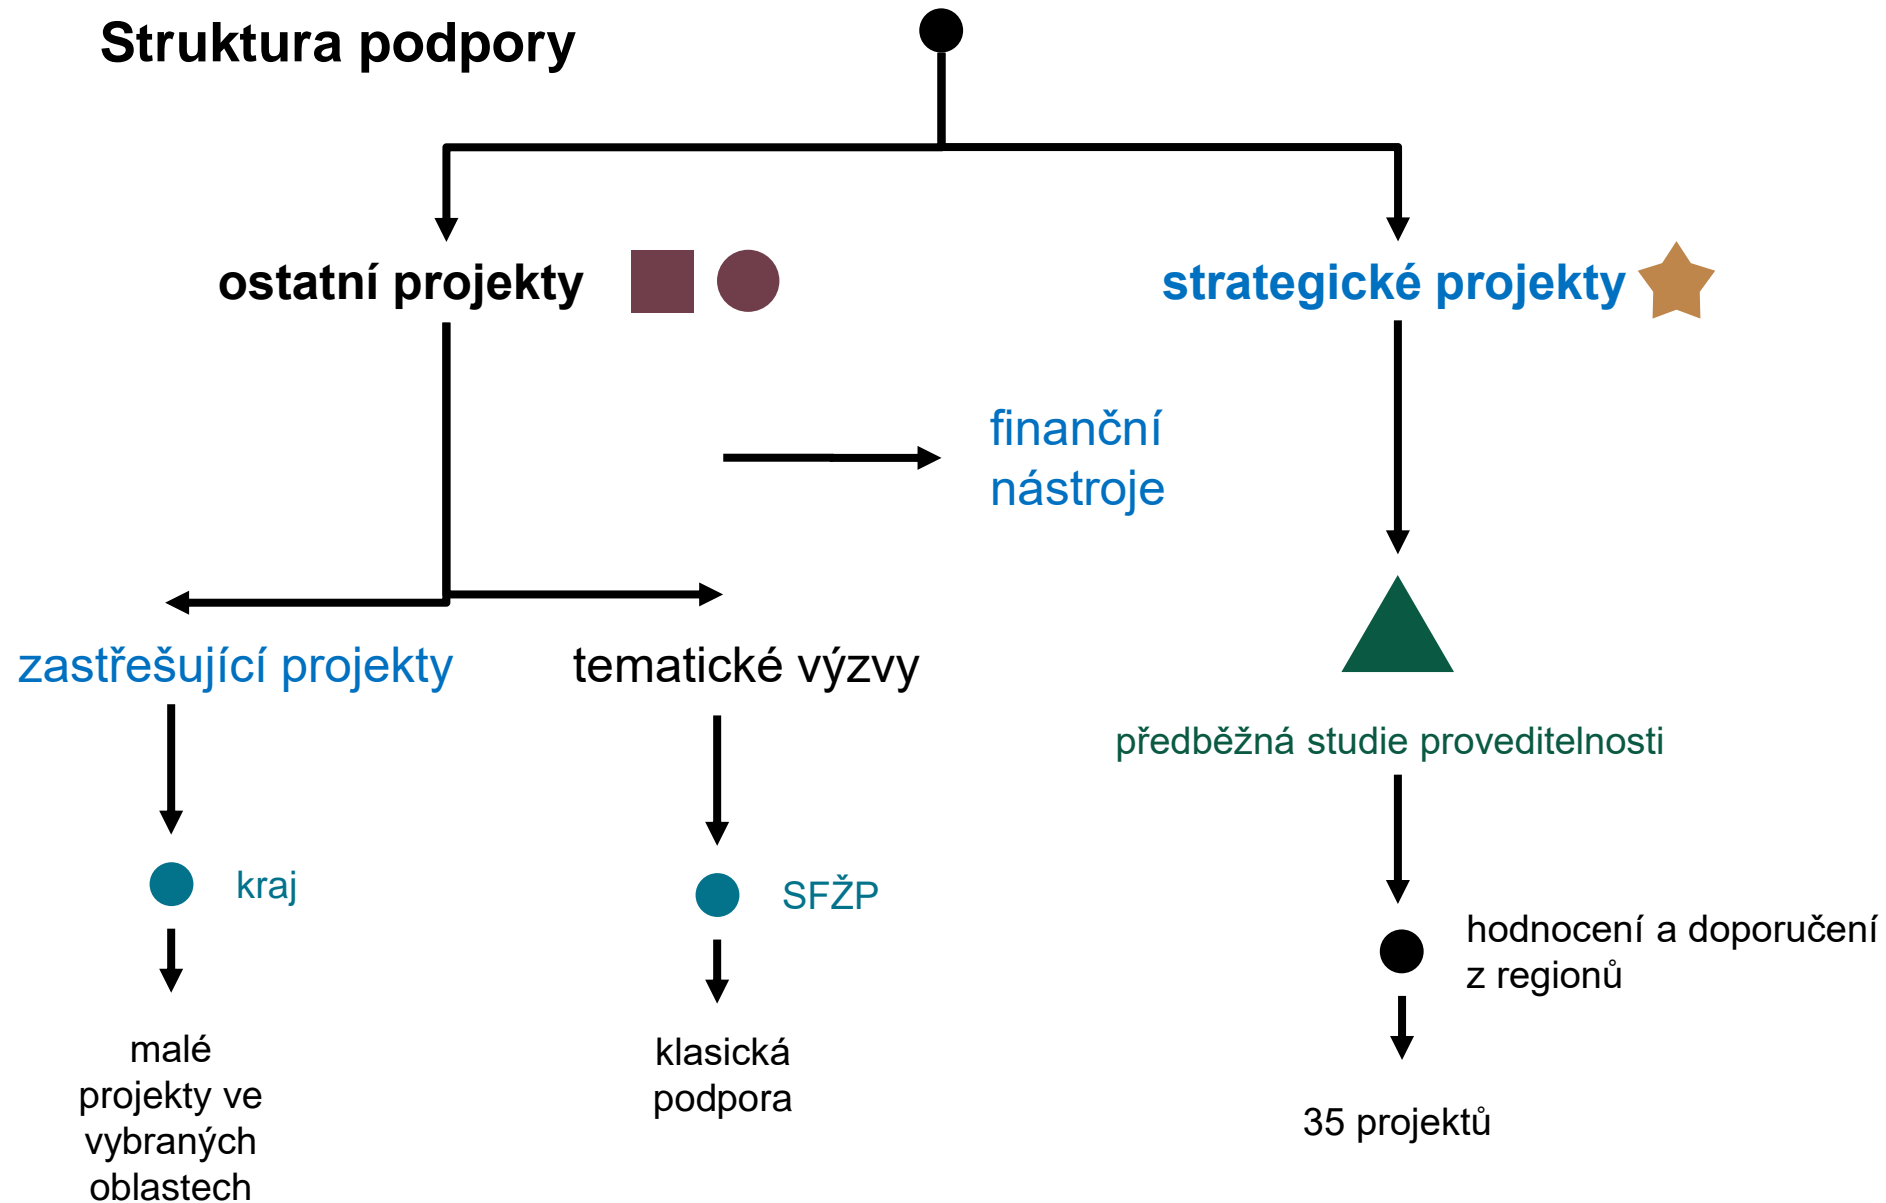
Struktura podpory

ostatní projekty

strategické projekty

finanční nástroje

zastřešující projekty

tematické výzvy

předběžná studie proveditelnosti

kraj

SFŽP

hodnocení a doporučení z regionů

malé projekty ve vybraných oblastech

klasická podpora

35 projektů